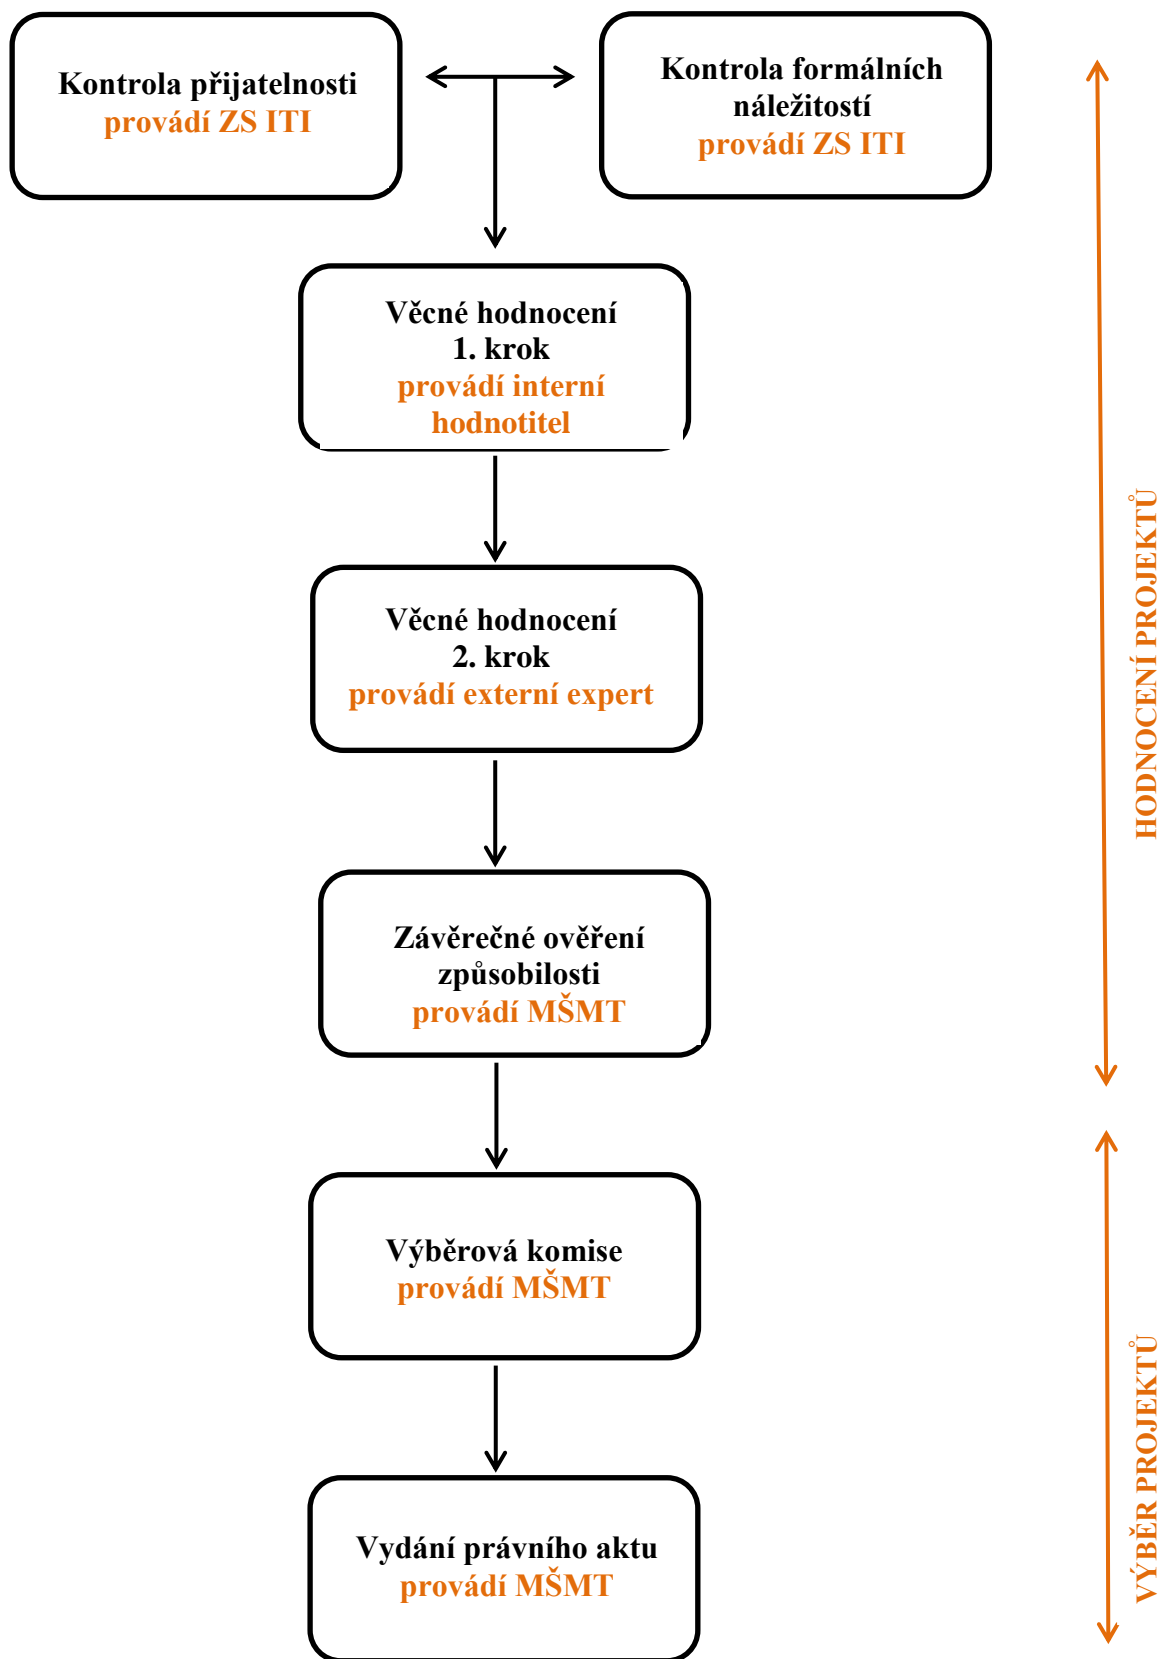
Kontrola přijatelnosti
provádí ZS ITI

Kontrola formálních náležitostí
provádí ZS ITI

Věcné hodnocení
1. krok
provádí interní hodnotitel

Věcné hodnocení
2. krok
provádí externí expert

Závěrečné ověření způsobilosti
provádí MŠMT

Výběrová komise
provádí MŠMT

Vydání právního aktu
provádí MŠMT

HODNOCENÍ PROJEKTŮ

VÝBĚR PROJEKTŮ